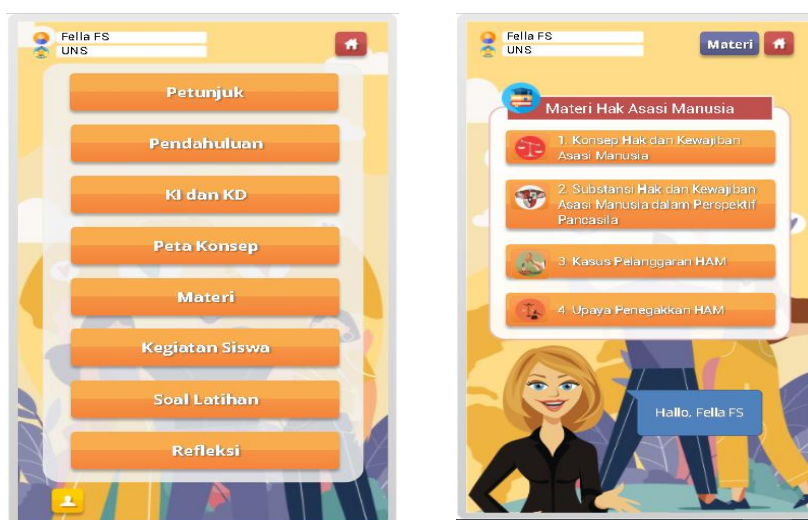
Fella FS
UNS

Petunjuk

Pendahuluan

KI dan KD

Peta Konsep

Materi

Kegiatan Siswa

Soal Latihan

Refleksi

Fella FS
UNS

Materi

Materi Hak Asasi Manusia

1. Konsep Hak dan Kewajiban Asasi Manusia

2. Substansi Hak dan Kewajiban Asasi Manusia dalam Perspektif Pancasila

3. Kasus Pelanggaran HAM

4. Upaya Penegakkan HAM

Hallo, Fella FS